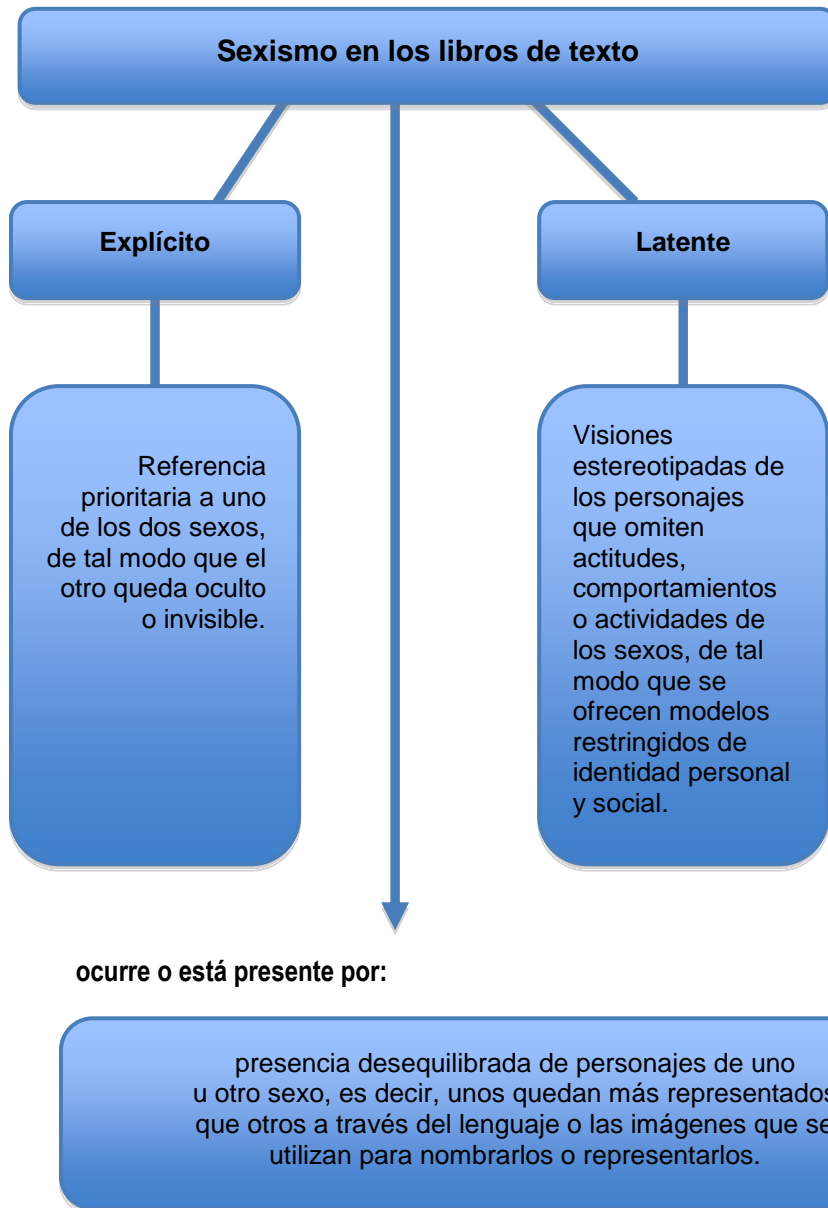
Sexismo en los libros de texto

Explícito

Latente

Referencia prioritaria a uno de los dos sexos, de tal modo que el otro queda oculto o invisible.

Visiones estereotipadas de los personajes que omiten actitudes, comportamientos o actividades de los sexos, de tal modo que se ofrecen modelos restringidos de identidad personal y social.

ocurre o está presente por:

presencia desequilibrada de personajes de uno u otro sexo, es decir, unos quedan más representados que otros a través del lenguaje o las imágenes que se utilizan para nombrarlos o representarlos.